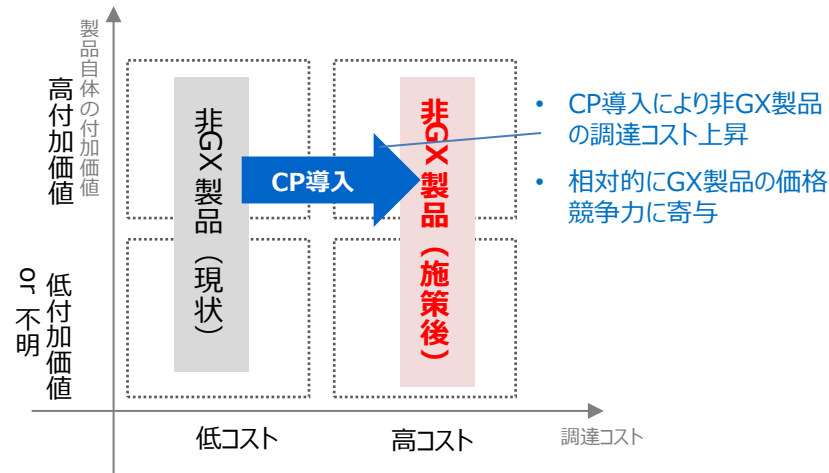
製品自体の付加価値

高付加価値

低付加価値 or 不明

非GX製品（現状）

CP導入

非GX製品（施策後）

• CP導入により非GX製品の調達コスト上昇

• 相対的にGX製品の価格競争力に寄与

低コスト

高コスト

調達コスト